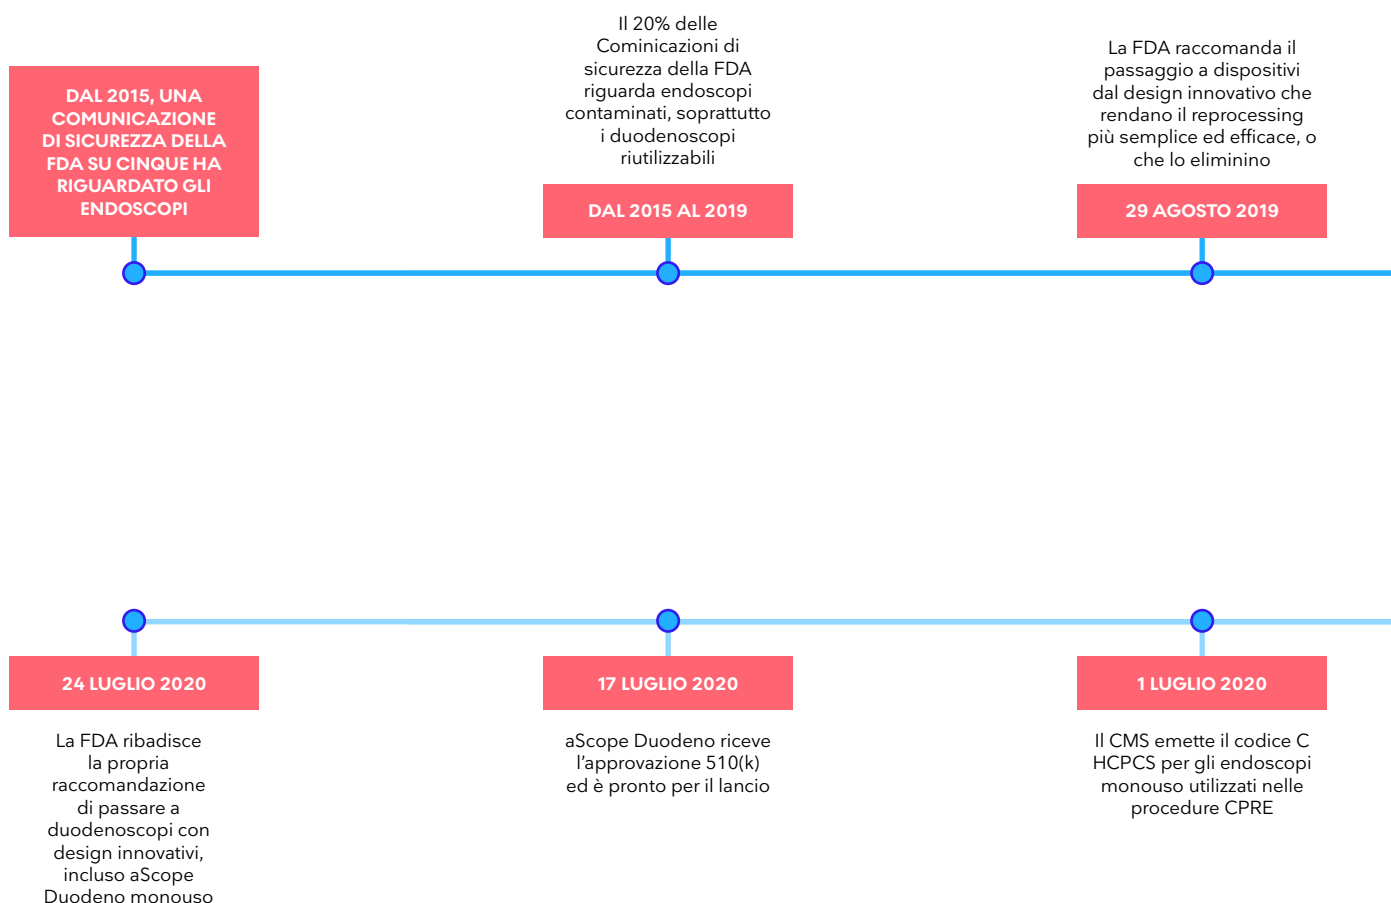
DAL 2015, UNA COMUNICAZIONE DI SICUREZZA DELLA FDA SU CINQUE HA RIGUARDATO GLI ENDOSCOPI

Il 20% delle Cominicazioni di sicurezza della FDA riguarda endoscopi contaminati, soprattutto i duodenoscopi riutilizzabili

DAL 2015 AL 2019

La FDA raccomanda il passaggio a dispositivi dal design innovativo che rendano il reprocessing più semplice ed efficace, o che lo eliminino

29 AGOSTO 2019

24 LUGLIO 2020

La FDA ribadisce la propria raccomandazione di passare a duodenoscopi con design innovativi, incluso aScope Duodeno monouso

17 LUGLIO 2020

aScope Duodeno riceve l'approvazione 510(k) ed è pronto per il lancio

1 LUGLIO 2020

Il CMS emette il codice C HCPCS per gli endoscopi monouso utilizzati nelle procedure CPRE